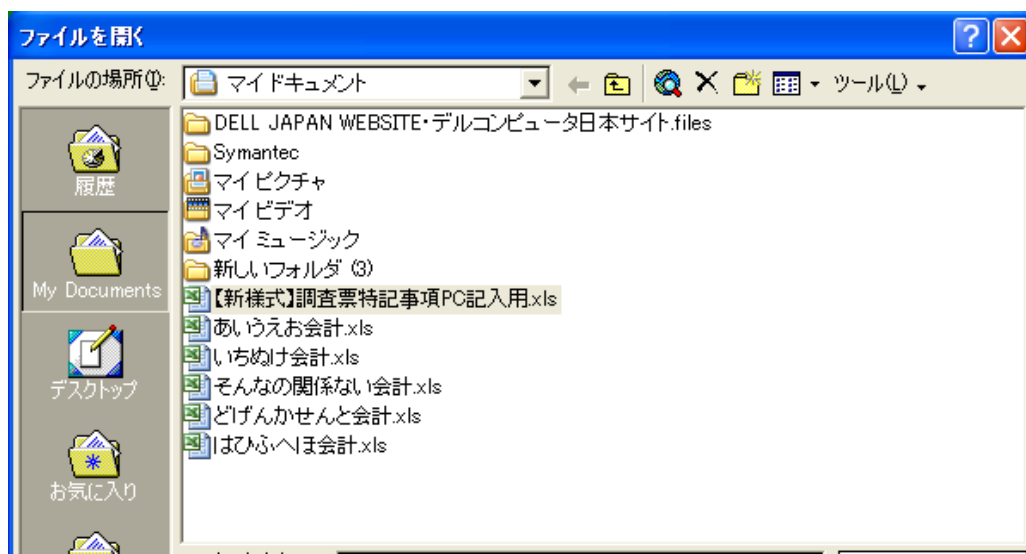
ファイルを開く

ファイルの場所(I): マイドキュメント

ツール(L)

履歴

My Documents

デスクトップ

お気に入り

DELL JAPAN WEBSITE・デルコンピュータ日本サイト.files
Symantec
マイピクチャ
マイビデオ
マイミュージック
新しいフォルダ (3)
【新様式】調査票特記事項PC記入用.xls
あいうえお会計.xls
いちぬけ会計.xls
そんなの関係ない会計.xls
どげんかせんと会計.xls
はひふへほ会計.xls